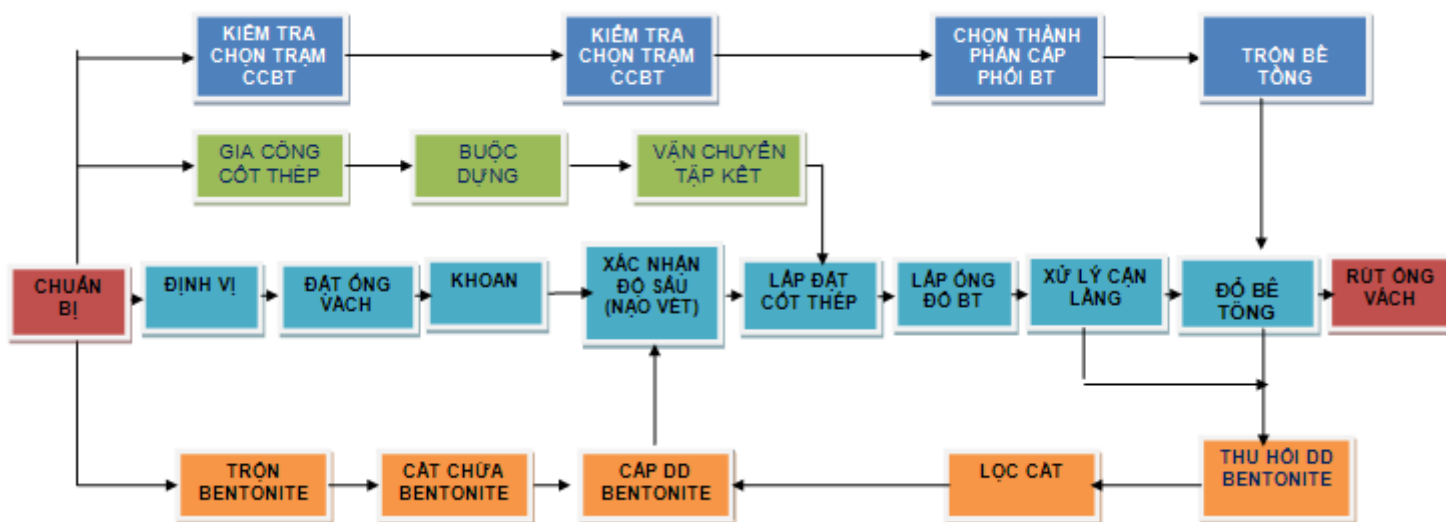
KIỂM TRA CHỌN TRẠM CCBT

KIỂM TRA CHỌN TRẠM CCBT

CHỌN THÀNH PHẦN CẤP PHỐI BT

TRỘN BÊ TÔNG

GIA CÔNG CỐT THÉP

BUỘC DỰNG

VẬN CHUYỂN TẬP KẾT

CHUẨN BỊ

ĐỊNH VỊ

ĐẶT ỐNG VÁCH

KHOAN

XÁC NHẬN ĐỘ SÂU (NẠO VÉT)

LẮP ĐẶT CỐT THÉP

LẮP ỐNG ĐỔ BT

XỬ LÝ CẶN LẮNG

ĐỔ BÊ TÔNG

RÚT ỐNG VÁCH

TRỘN BENTONITE

CẤT CHỨA BENTONITE

CẤP DD BENTONITE

LỌC CÁT

THU HỒI DD BENTONITE